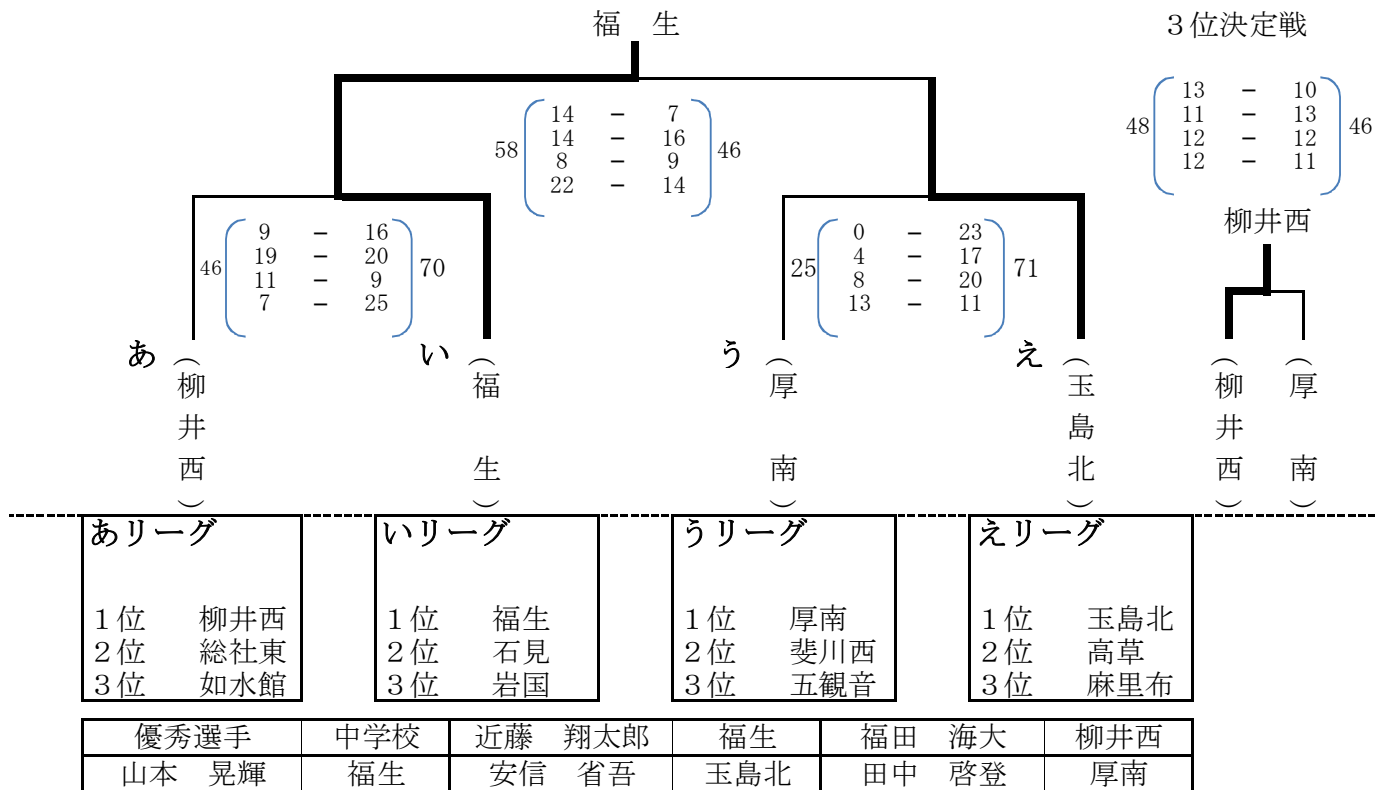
福　生

3位決定戦

| | | | | |
|---|---|---|---|---|
| 48 | 13 | － | 10 | 46 |
| | 11 | － | 13 | |
| | 12 | － | 12 | |
| | 12 | － | 11 | |

柳井西

| | | | | |
|---|---|---|---|---|
| 58 | 14 | － | 7 | 46 |
| | 14 | － | 16 | |
| | 8 | － | 9 | |
| | 22 | － | 14 | |

| | | | | |
|---|---|---|---|---|
| 46 | 9 | － | 16 | 70 |
| | 19 | － | 20 | |
| | 11 | － | 9 | |
| | 7 | － | 25 | |

| | | | | |
|---|---|---|---|---|
| 25 | 0 | － | 23 | 71 |
| | 4 | － | 17 | |
| | 8 | － | 20 | |
| | 13 | － | 11 | |

あ（柳井西）　い（福生）　う（厚南）　え（玉島北）　（柳井西）　（厚南）

あリーグ
1位　柳井西
2位　総社東
3位　如水館

いリーグ
1位　福生
2位　石見
3位　岩国

うリーグ
1位　厚南
2位　斐川西
3位　五観音

えリーグ
1位　玉島北
2位　高草
3位　麻里布

| 優秀選手 | 中学校 | 近藤　翔太郎 | 福生 | 福田　海大 | 柳井西 |
|---|---|---|---|---|---|
| 山本　晃輝 | 福生 | 安信　省吾 | 玉島北 | 田中　啓登 | 厚南 |